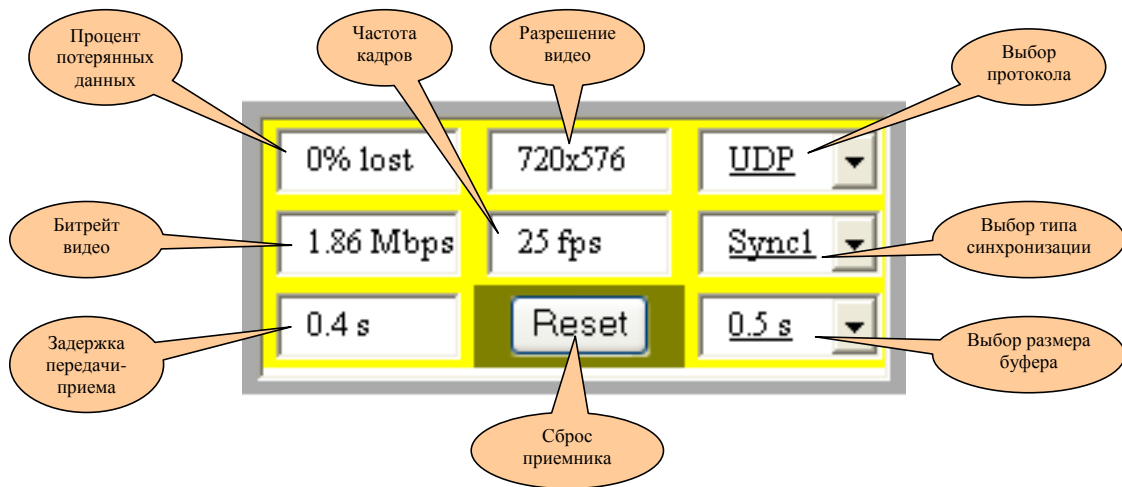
Процент потерянных данных

Частота кадров

Разрешение видео

Выбор протокола

0% lost

720x576

UDP

Битрейт видео

1.86 Mbps

25 fps

Sync1

Выбор типа синхронизации

Задержка передачи-приема

0.4 s

Reset

0.5 s

Выбор размера буфера

Сброс приемника